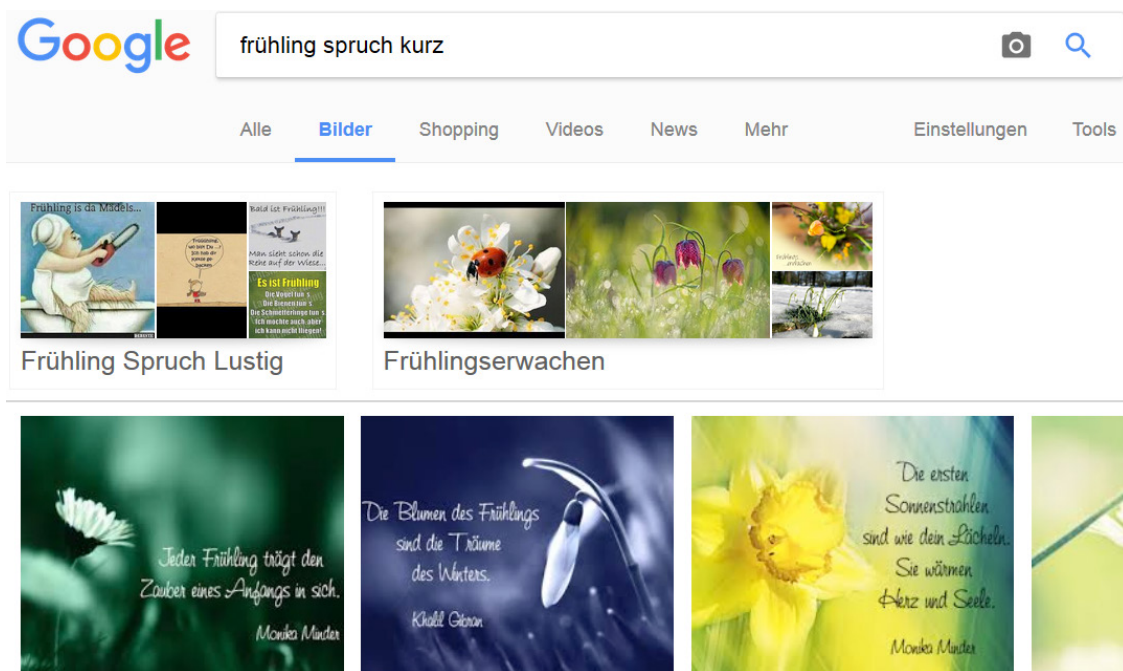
Google

frühling spruch kurz

Alle Bilder Shopping Videos News Mehr Einstellungen Tools

Frühling is da Madels...

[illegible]

Bald ist Frühling!!! Man sieht schon die Rehe auf der Wiese...

Es ist Frühling Die Vögel fliegen... Die Bienen summ... Die Schmetterlinge fliegen... Ich möchte auch, aber ich kann nicht fliegen!

Frühling Spruch Lustig

Frühlingserwachen

Jeder Frühling trägt den Zauber eines Anfangs in sich.
Monika Minder

Die Blumen des Frühlings sind die Träume des Winters.
Khalil Gibran

Die ersten Sonnenstrahlen sind wie dein Lächeln. Sie wärmen Herz und Seele.
Monika Minder